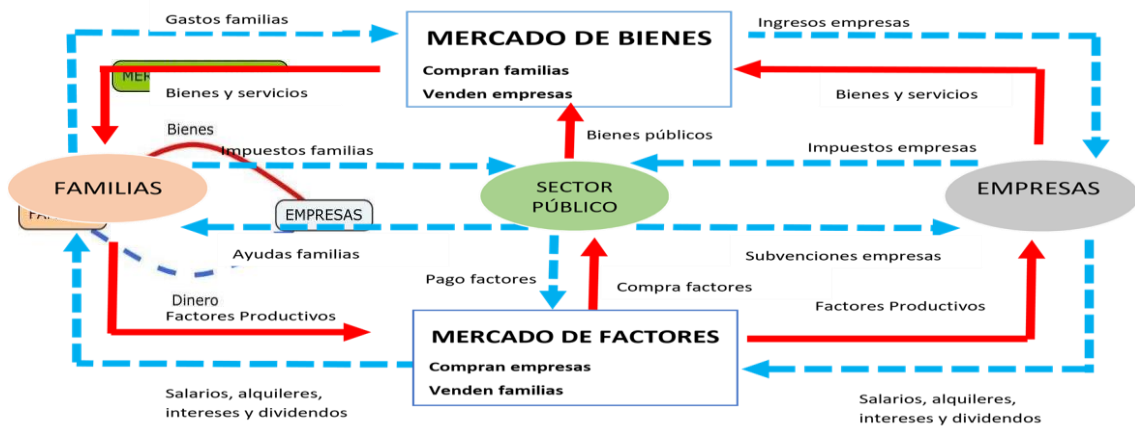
Gastos familias

MERCADO DE BIENES
Compran familias
Venden empresas

Ingresos empresas

MER

Bienes y servicios

Bienes y servicios

Bienes

Impuestos familias

Bienes públicos

Impuestos empresas

FAMILIAS

FA

SECTOR PÚBLICO

EMPRESAS

EMPRESAS

Ayudas familias

Subvenciones empresas

Pago factores

Compra factores

Dinero

Factores Productivos

Factores Productivos

MERCADO DE FACTORES
Compran empresas
Venden familias

Salarios, alquileres, intereses y dividendos

Salarios, alquileres, intereses y dividendos